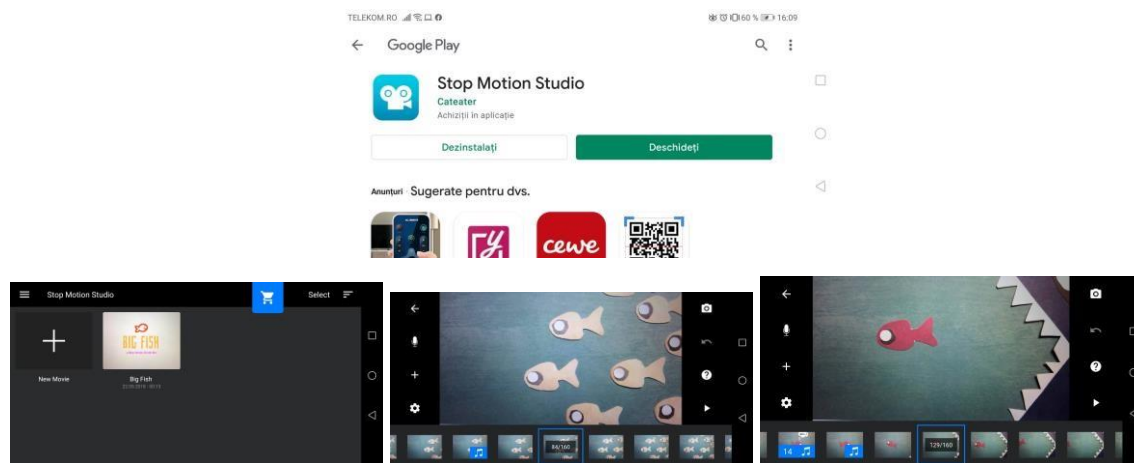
TELEKOM.RO 60 % 16:09

Google Play

Stop Motion Studio
Cateater
Achiziții în aplicație

Dezinstalați
Deschideți

Anunțuri Sugerate pentru dvs.

cewe

Stop Motion Studio
Select

New Movie
Big Fish
BIG FISH

84/160

14

129/160